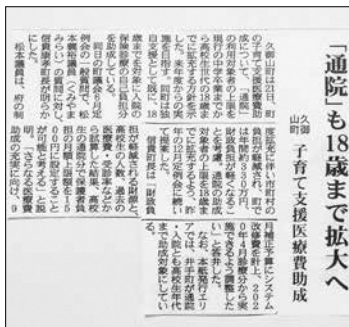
「通院」も18歳まで拡大へ

久御山町 子育て支援医療費助成

久御山町は21日、町の子育て支援医療費助成について、「通院」の対象年齢を高校生年代の18歳まで拡大する方針を示した。現行の中学校卒業までから引き上げる。来年度からの実施を目指し、同町は独自支援として18歳まで拡大する。入院は既に対象となっている。

町議会一般質問で、例会の松本議員の質問に答えた。信貴町長は「子育て世帯の負担軽減のため」と説明した。

度拡充に伴い同町の負担増は年間約830万円。財政負担が軽くなることを見込み、通院の助成も拡大を決めた。

月補正予算にシステム改修費を計上し、2024年4月診療分から実施できるよう準備を進める。なお、本紙発行エリアでは、井手町が通院・入院とも高校生年代まで助成対象にしている。